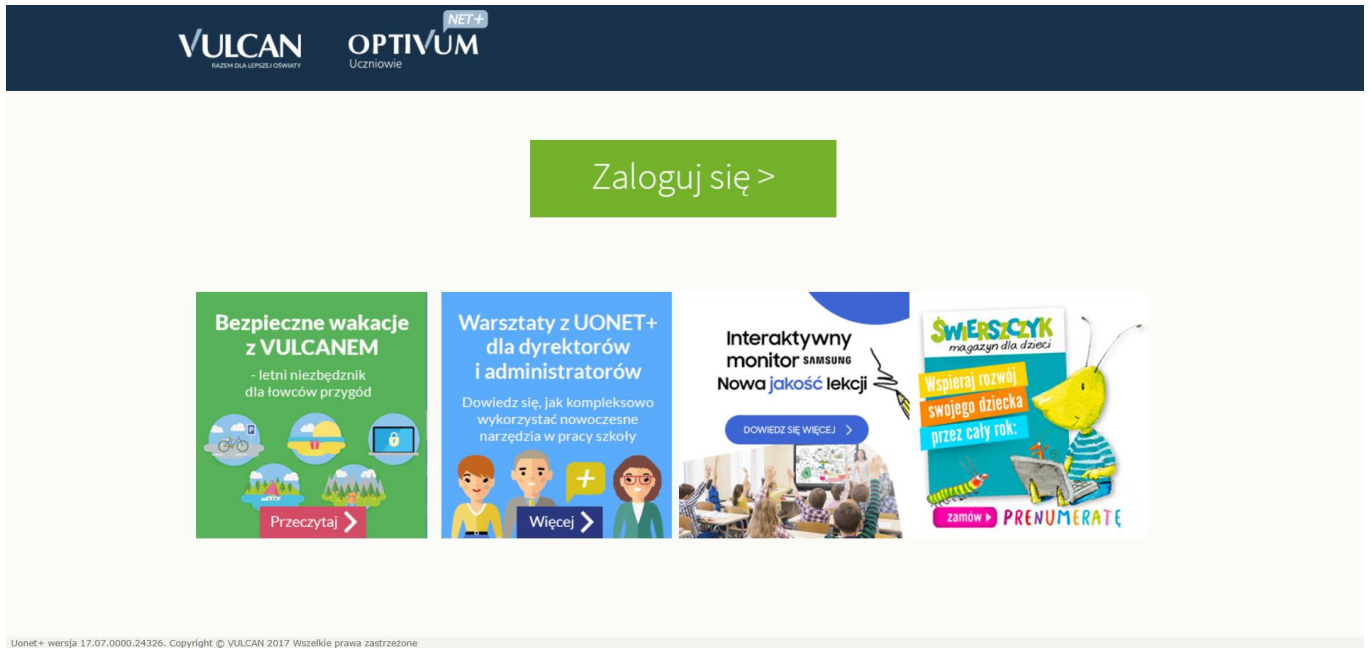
VULCAN
RAZEM DLA LEPSZEJ OŚWIATY

NET+
OPTIVUM
Uczniowie

Zaloguj się >

Bezpieczne wakacje z VULCANEM
- letni niezbędnik dla łowców przygód

Przeczytaj

Warsztaty z UONET+ dla dyrektorów i administratorów
Dowiedz się, jak kompleksowo wykorzystać nowoczesne narzędzia w pracy szkoły

Więcej

Interaktywny monitor SAMSUNG
Nowa jakość lekcji

DOWIEDZ SIĘ WIĘCEJ

ŚWIERSZCZYK
magazyn dla dzieci
Wspieraj rozwój swojego dziecka przez cały rok:

zamów PRENUMERATĘ

Uonet+ wersja 17.07.0000.24326. Copyright © VULCAN 2017 Wszelkie prawa zastrzeżone